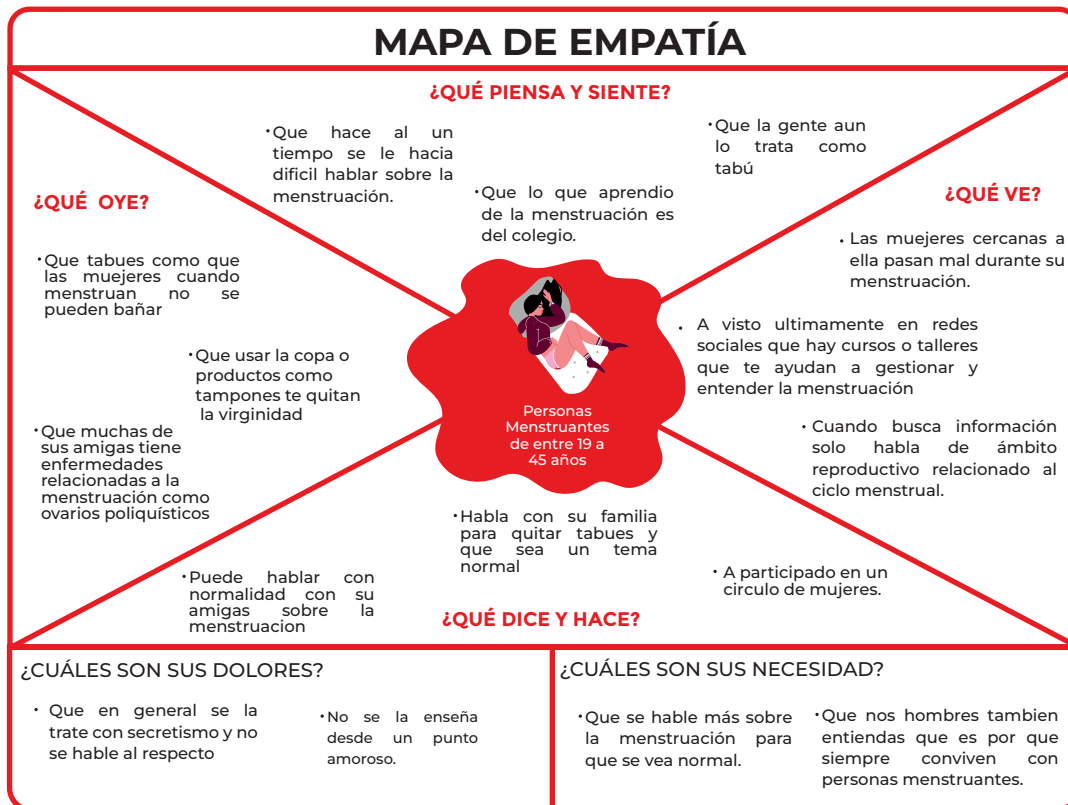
MAPA DE EMPATÍA

¿QUÉ PIENSA Y SIENTE?

•Que hace al un tiempo se le hacia dificil hablar sobre la menstruación.

•Que lo que aprendio de la menstruación es del colegio.

•Que la gente aun lo trata como tabú

¿QUÉ OYE?

•Que tabues como que las muejeres cuando menstruan no se pueden bañar

•Que usar la copa o productos como tampones te quitan la virginidad

•Que muchas de sus amigas tiene enfermedades relacionadas a la menstruación como ovarios poliquísticos

¿QUÉ VE?

• Las muejeres cercanas a ella pasan mal durante su menstruación.

• A visto ultimamente en redes sociales que hay cursos o talleres que te ayudan a gestionar y entender la menstruación

• Cuando busca información solo habla de ámbito reproductivo relacionado al ciclo menstrual.

Personas Menstruantes de entre 19 a 45 años

•Habla con su familia para quitar tabues y que sea un tema normal

•Puede hablar con normalidad con su amigas sobre la menstruacion

• A participado en un circulo de mujeres.

¿QUÉ DICE Y HACE?

¿CUÁLES SON SUS DOLORES?

• Que en general se la trate con secretismo y no se hable al respecto

•No se la enseña desde un punto amoroso.

¿CUÁLES SON SUS NECESIDAD?

•Que se hable más sobre la menstruación para que se vea normal.

•Que nos hombres tambien entiendas que es por que siempre conviven con personas menstruantes.